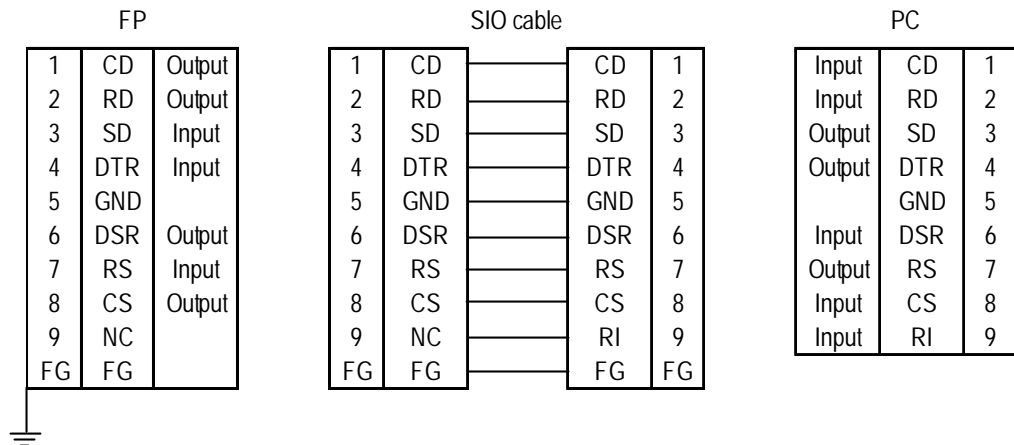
FP

| 1 | CD | Output |
|---|---|---|
| 2 | RD | Output |
| 3 | SD | Input |
| 4 | DTR | Input |
| 5 | GND | |
| 6 | DSR | Output |
| 7 | RS | Input |
| 8 | CS | Output |
| 9 | NC | |
| FG | FG | |

SIO cable

| 1 | CD | CD | 1 |
|---|---|---|---|
| 2 | RD | RD | 2 |
| 3 | SD | SD | 3 |
| 4 | DTR | DTR | 4 |
| 5 | GND | GND | 5 |
| 6 | DSR | DSR | 6 |
| 7 | RS | RS | 7 |
| 8 | CS | CS | 8 |
| 9 | NC | RI | 9 |
| FG | FG | FG | FG |

PC

| Input | CD | 1 |
|---|---|---|
| Input | RD | 2 |
| Output | SD | 3 |
| Output | DTR | 4 |
| | GND | 5 |
| Input | DSR | 6 |
| Output | RS | 7 |
| Input | CS | 8 |
| Input | RI | 9 |